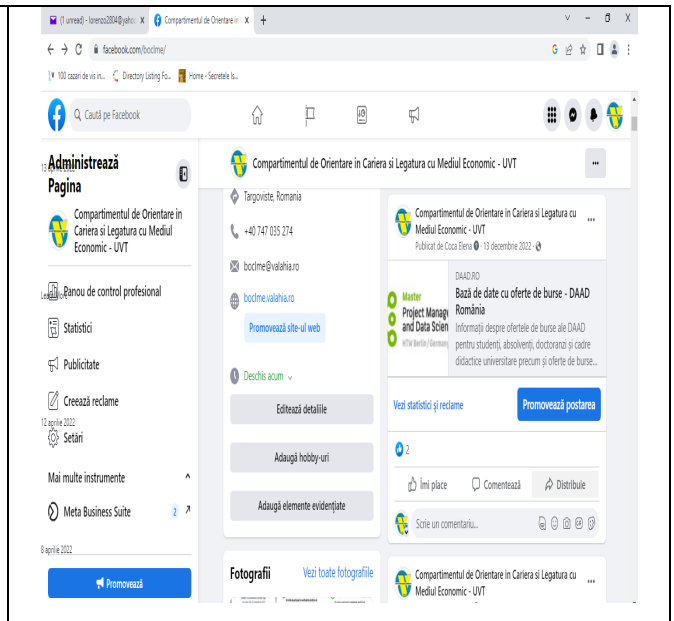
(1 unread) - lorenzo2804@yahoo ×
Compartimentul de Orientare in ×
+
facebook.com/boclme/
100 cazari de vis in...
Directory Listing Fo...
Home - Secretele lı...
Caută pe Facebook
Administrează Pagina
Compartimentul de Orientare in Cariera si Legatura cu Mediul Economic - UVT
Panou de control profesional
Statistici
Publicitate
Creează reclame
12 aprilie 2022
Setări
Mai multe instrumente
Meta Business Suite
2
8 aprilie 2022
Promovează
Compartimentul de Orientare in Cariera si Legatura cu Mediul Economic - UVT
Targoviste, Romania
+40 747 035 274
boclme@valahia.ro
boclme.valahia.ro
Promovează site-ul web
Deschis acum
Editează detaliile
Adaugă hobby-uri
Adaugă elemente evidențiate
Fotografii
Vezi toate fotografiile
Compartimentul de Orientare in Cariera si Legatura cu Mediul Economic - UVT
Publicat de Coca Elena · 13 decembrie 2022 ·
Master Project Manag and Data Scien HTW Berlin / Germany
DAAD.RO
Bază de date cu oferte de burse - DAAD România
Informații despre ofertele de burse ale DAAD pentru studenți, absolvenți, doctoranzi și cadre didactice universitare precum și oferte de burse...
Vezi statistici și reclame
Promovează postarea
2
Îmi place
Comentează
Distribuie
Scrie un comentariu...
Compartimentul de Orientare in Cariera si Legatura cu Mediul Economic - UVT